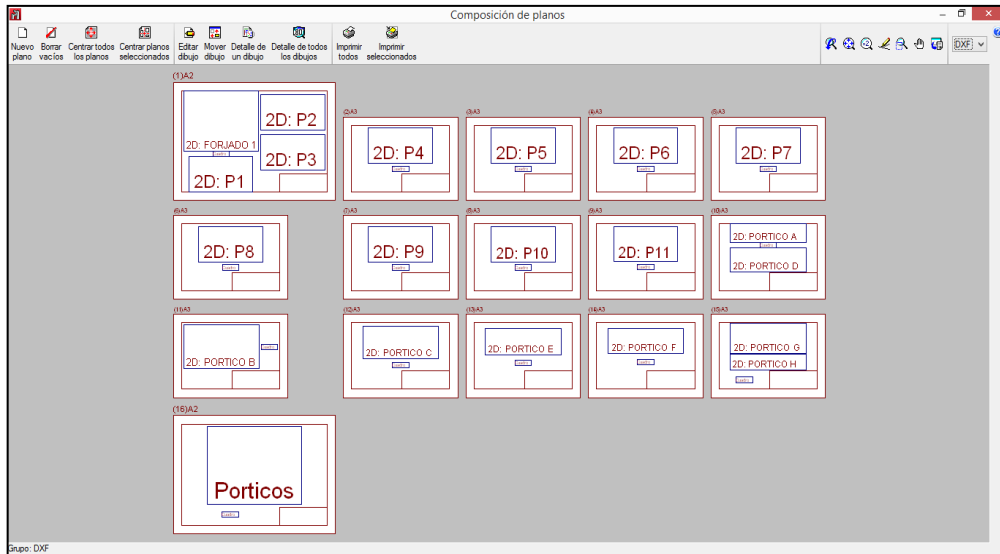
Composición de planos

Nuevo plano
Borrar vacíos
Centrar todos los planos
Centrar planos seleccionados
Editar dibujo
Mover dibujo
Detalle de un dibujo
Detalle de todos los dibujos
Imprimir todos
Imprimir seleccionados

DXF

(1)A2
2D: FORJADO 1
2D: P2
2D: P3
2D: P1

(2)A3
2D: P4

(3)A3
2D: P5

(4)A3
2D: P6

(5)A3
2D: P7

(6)A3
2D: P8

(7)A3
2D: P9

(8)A3
2D: P10

(9)A3
2D: P11

(10)A3
2D: PORTICO A
2D: PORTICO D

(11)A3
2D: PORTICO B

(12)A3
2D: PORTICO C

(13)A3
2D: PORTICO E

(14)A3
2D: PORTICO F

(15)A3
2D: PORTICO G
2D: PORTICO H

(16)A2
Porticos

Grupo: DXF